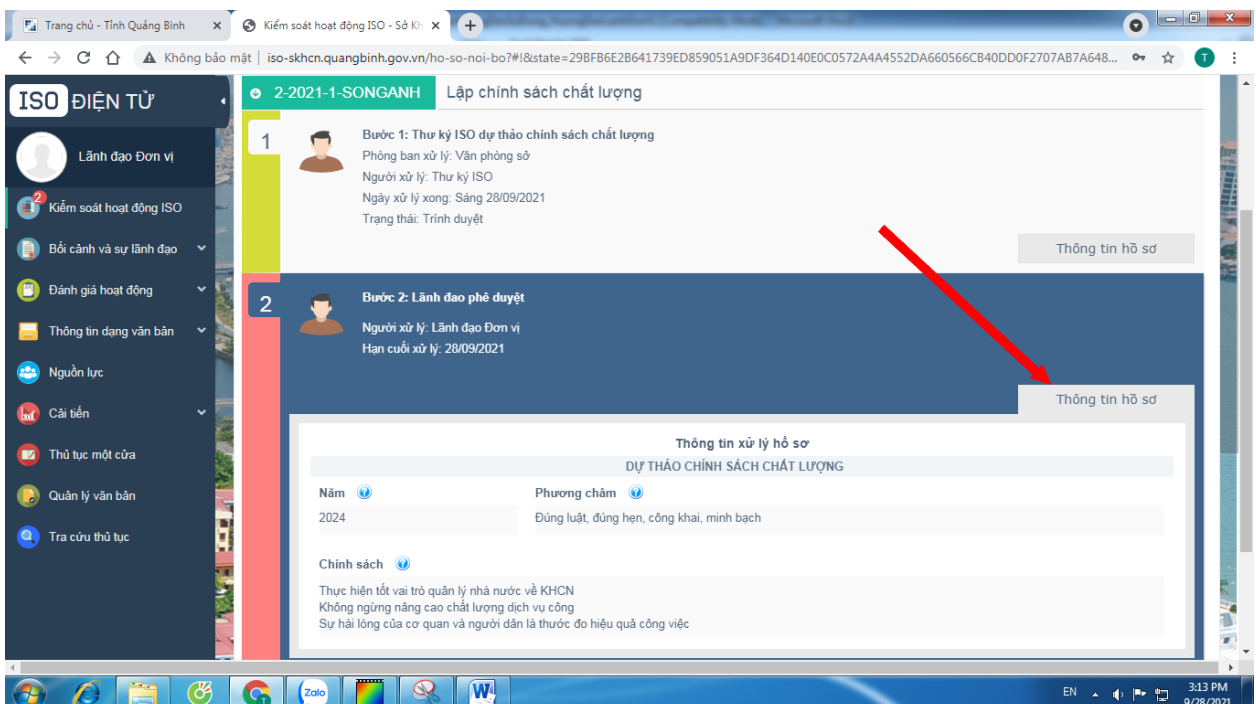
Trang chủ - Tỉnh Quảng Bình ×
Kiểm soát hoạt động ISO - Sở Kh ×
+

Không bảo mật | iso-skhcn.quangbinh.gov.vn/ho-so-noi-bo?#!&state=29BFB6E2B641739ED859051A9DF364D140E0C0572A4A4552DA660566CB40DD0F2707AB7A648...

T

ISO ĐIỆN TỬ

Lãnh đạo Đơn vị

2
Kiểm soát hoạt động ISO
Bối cảnh và sự lãnh đạo
Đánh giá hoạt động
Thông tin dạng văn bản
Nguồn lực
Cải tiến
Thủ tục một cửa
Quản lý văn bản
Tra cứu thủ tục

2-2021-1-SONGANH Lập chính sách chất lượng

1
Bước 1: Thư ký ISO dự thảo chính sách chất lượng
Phòng ban xử lý: Văn phòng sở
Người xử lý: Thư ký ISO
Ngày xử lý xong: Sáng 28/09/2021
Trạng thái: Trình duyệt

Thông tin hồ sơ

2
Bước 2: Lãnh đạo phê duyệt
Người xử lý: Lãnh đạo Đơn vị
Hạn cuối xử lý: 28/09/2021

Thông tin hồ sơ

Thông tin xử lý hồ sơ
DỰ THẢO CHÍNH SÁCH CHẤT LƯỢNG

Năm
2024

Phương châm
Đúng luật, đúng hẹn, công khai, minh bạch

Chính sách
Thực hiện tốt vai trò quản lý nhà nước về KHCN
Không ngừng nâng cao chất lượng dịch vụ công
Sự hài lòng của cơ quan và người dân là thước đo hiệu quả công việc

Zalo

EN
3:13 PM
9/28/2021